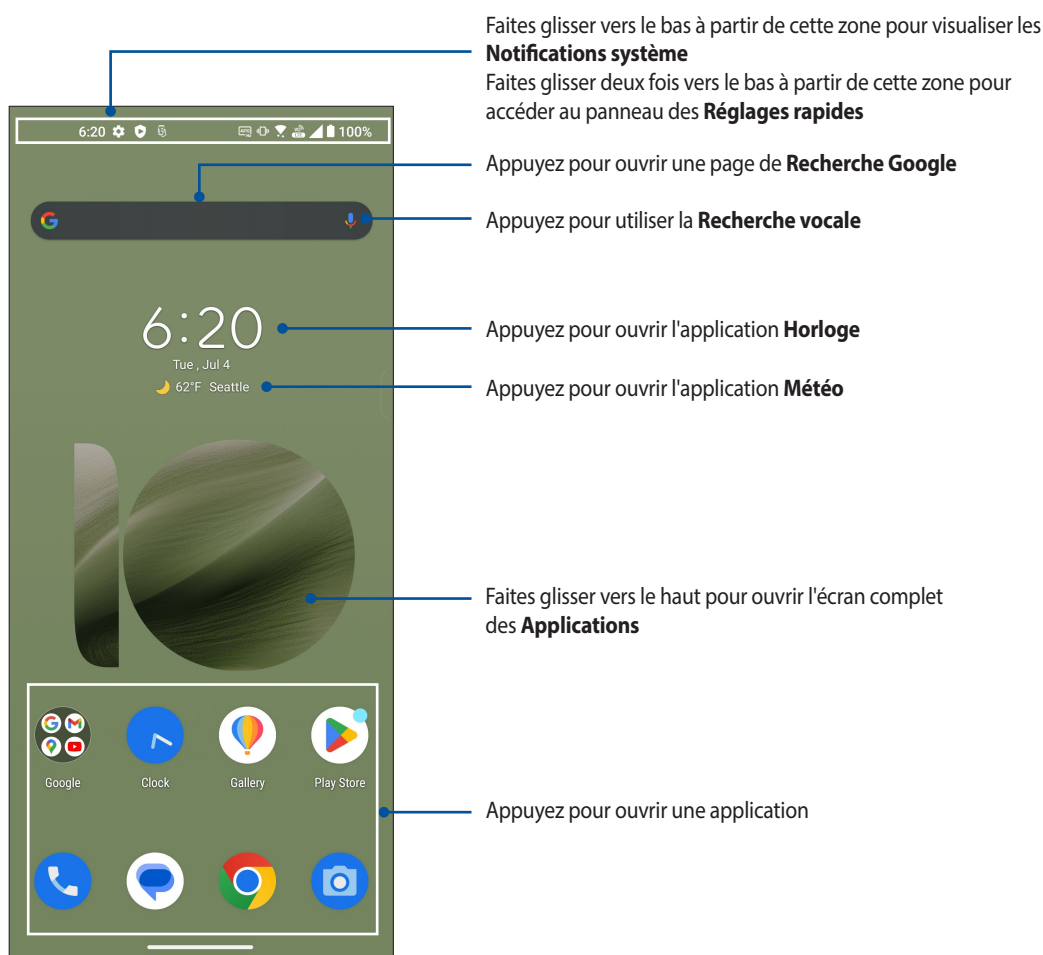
Faites glisser vers le bas à partir de cette zone pour visualiser les **Notifications système**
Faites glisser deux fois vers le bas à partir de cette zone pour accéder au panneau des **Réglages rapides**

6:20 100%

Appuyez pour ouvrir une page de **Recherche Google**

Appuyez pour utiliser la **Recherche vocale**

6:20
Tue , Jul 4
62°F Seattle

Appuyez pour ouvrir l'application **Horloge**

Appuyez pour ouvrir l'application **Météo**

Faites glisser vers le haut pour ouvrir l'écran complet des **Applications**

Google Clock Gallery Play Store

Appuyez pour ouvrir une application